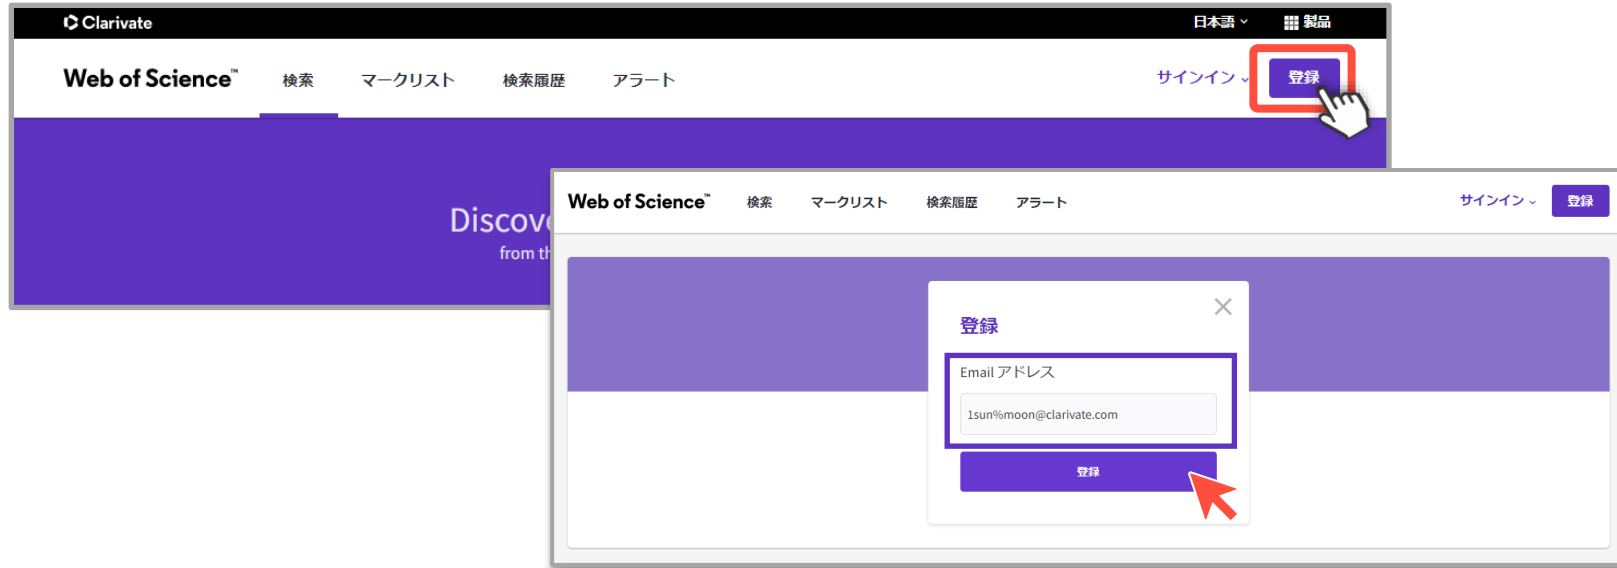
Clarivate
日本語
製品

Web of Science™
検索
マークリスト
検索履歴
アラート
サインイン
登録

Discov
from th

Web of Science™
検索
マークリスト
検索履歴
アラート
サインイン
登録

登録
Email アドレス
1sun%moon@clarivate.com
登録